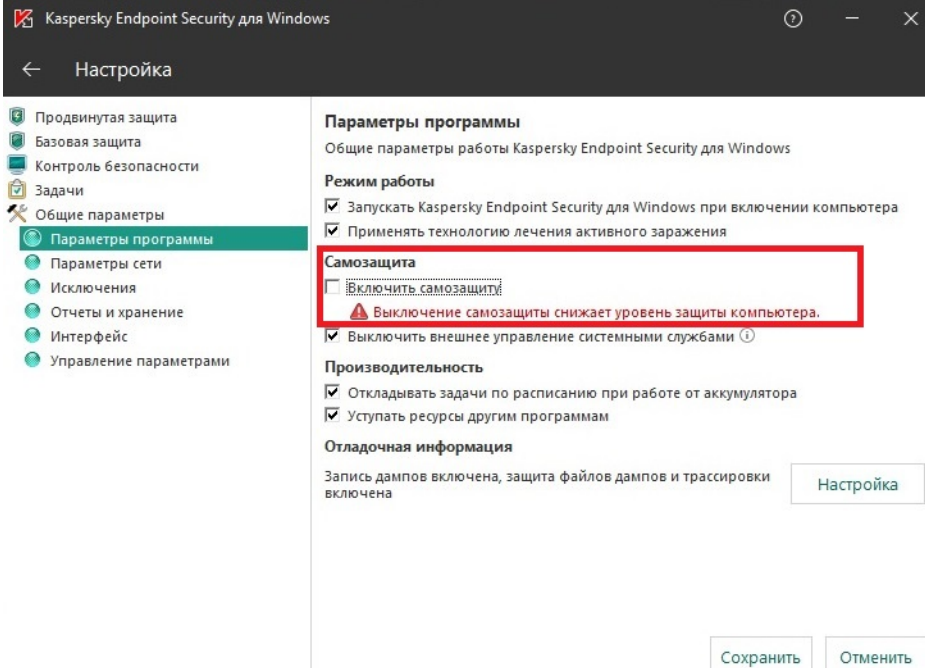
Kaspersky Endpoint Security для Windows

?

—

×

←

Настройка

Продвинутая защита
Базовая защита
Контроль безопасности
Задачи
Общие параметры
Параметры программы
Параметры сети
Исключения
Отчеты и хранение
Интерфейс
Управление параметрами

Параметры программы

Общие параметры работы Kaspersky Endpoint Security для Windows

Режим работы

☑ Запускать Kaspersky Endpoint Security для Windows при включении компьютера
☑ Применять технологию лечения активного заражения

Самозащита

☐ Включить самозащиту

Выключение самозащиты снижает уровень защиты компьютера.

☑ Выключить внешнее управление системными службами ⓘ

Производительность

☑ Откладывать задачи по расписанию при работе от аккумулятора
☑ Уступать ресурсы другим программам

Отладочная информация

Запись дампов включена, защита файлов дампов и трассировки включена

Настройка

Сохранить

Отменить